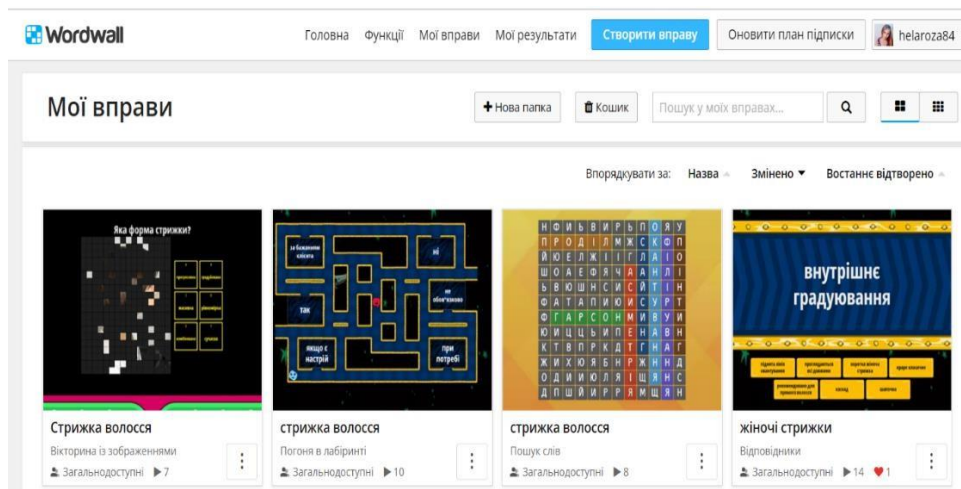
Wordwall

Головна Функції Мої вправи Мої результати Створити вправу Оновити план підписки helaroza84

Мої вправи

+ Нова папка Кошик Пошук у моїх вправах...

Впорядкувати за: Назва Змінено ▼ Востаннє відтворено

Яка форма стрижки?

за бажанням клієнта
ні
так
не обов'язково
якщо є настрій
при потребі

Н Ф И Ь В И Р Ь П О Я У
П Р О Д І Л М Ж С К Ф П
Й Ю Е Л Ж І І Г Л А І О
Ш О А Е Ф Я Ч А Н Л І
Ь В Ю Ш Н С И С Й Т І Н
Ф А Т А П И Ю И С У Р Т
Ф Г А Р С О Н М И В У И
Ю И Ц Ц Ь И П Е Н А В Н
К Т В П Р К Д Т Г Н А Г
Ж И Х Ю Я Б Н Р Ж Н Н Д
О Д И Н И И Я Л І Щ Я Н С
Д П Ш И Р Р Я М Щ Я Н

внутрішнє градування

Стрижка волосся
Вікторина із зображеннями
Загальнодоступні ▶7

стрижка волосся
Погоня в лабіринті
Загальнодоступні ▶10

стрижка волосся
Пошук слів
Загальнодоступні ▶8

жіночі стрижки
Відповідники
Загальнодоступні ▶14 ♥1